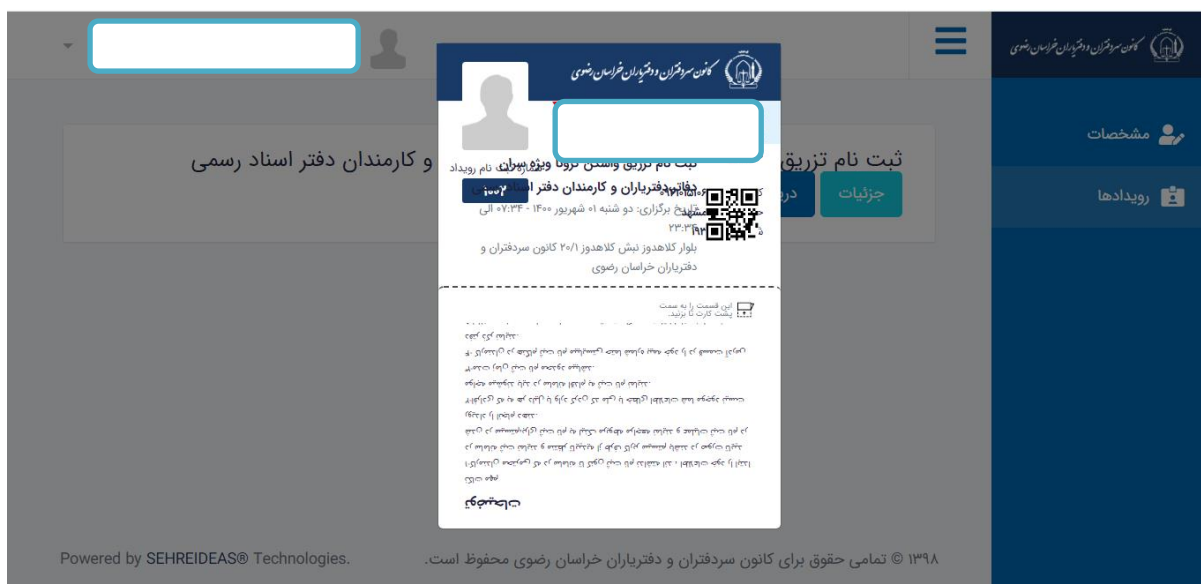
کانون سردفتران و دفتریاران خراسان رضوی

مشخصات

رویدادها

ثبت نام تزریق واکسن کرونا ویژه سردفتران و کارمندان دفتر اسناد رسمی

جزئیات

کانون سردفتران و دفتریاران خراسان رضوی

ثبت نام تزریق واکسن کرونا ویژه سردفتران و کارمندان دفتر اسناد رسمی

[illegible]

تاریخ برگزاری: دو شنبه ۰۱ شهریور ۱۴۰۰ - ۰۷:۳۴ الی ۲۳:۳۴

بلوار کلاهدوز نبش کلاهدوز ۲۰/۱ کانون سردفتران و دفتریاران خراسان رضوی

این قسمت را به سمت پشت کارت تا بزنید.

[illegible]

۱۳۹۸ © تمامی حقوق برای کانون سردفتران و دفتریاران خراسان رضوی محفوظ است.

Powered by SEHREIDEAS® Technologies.